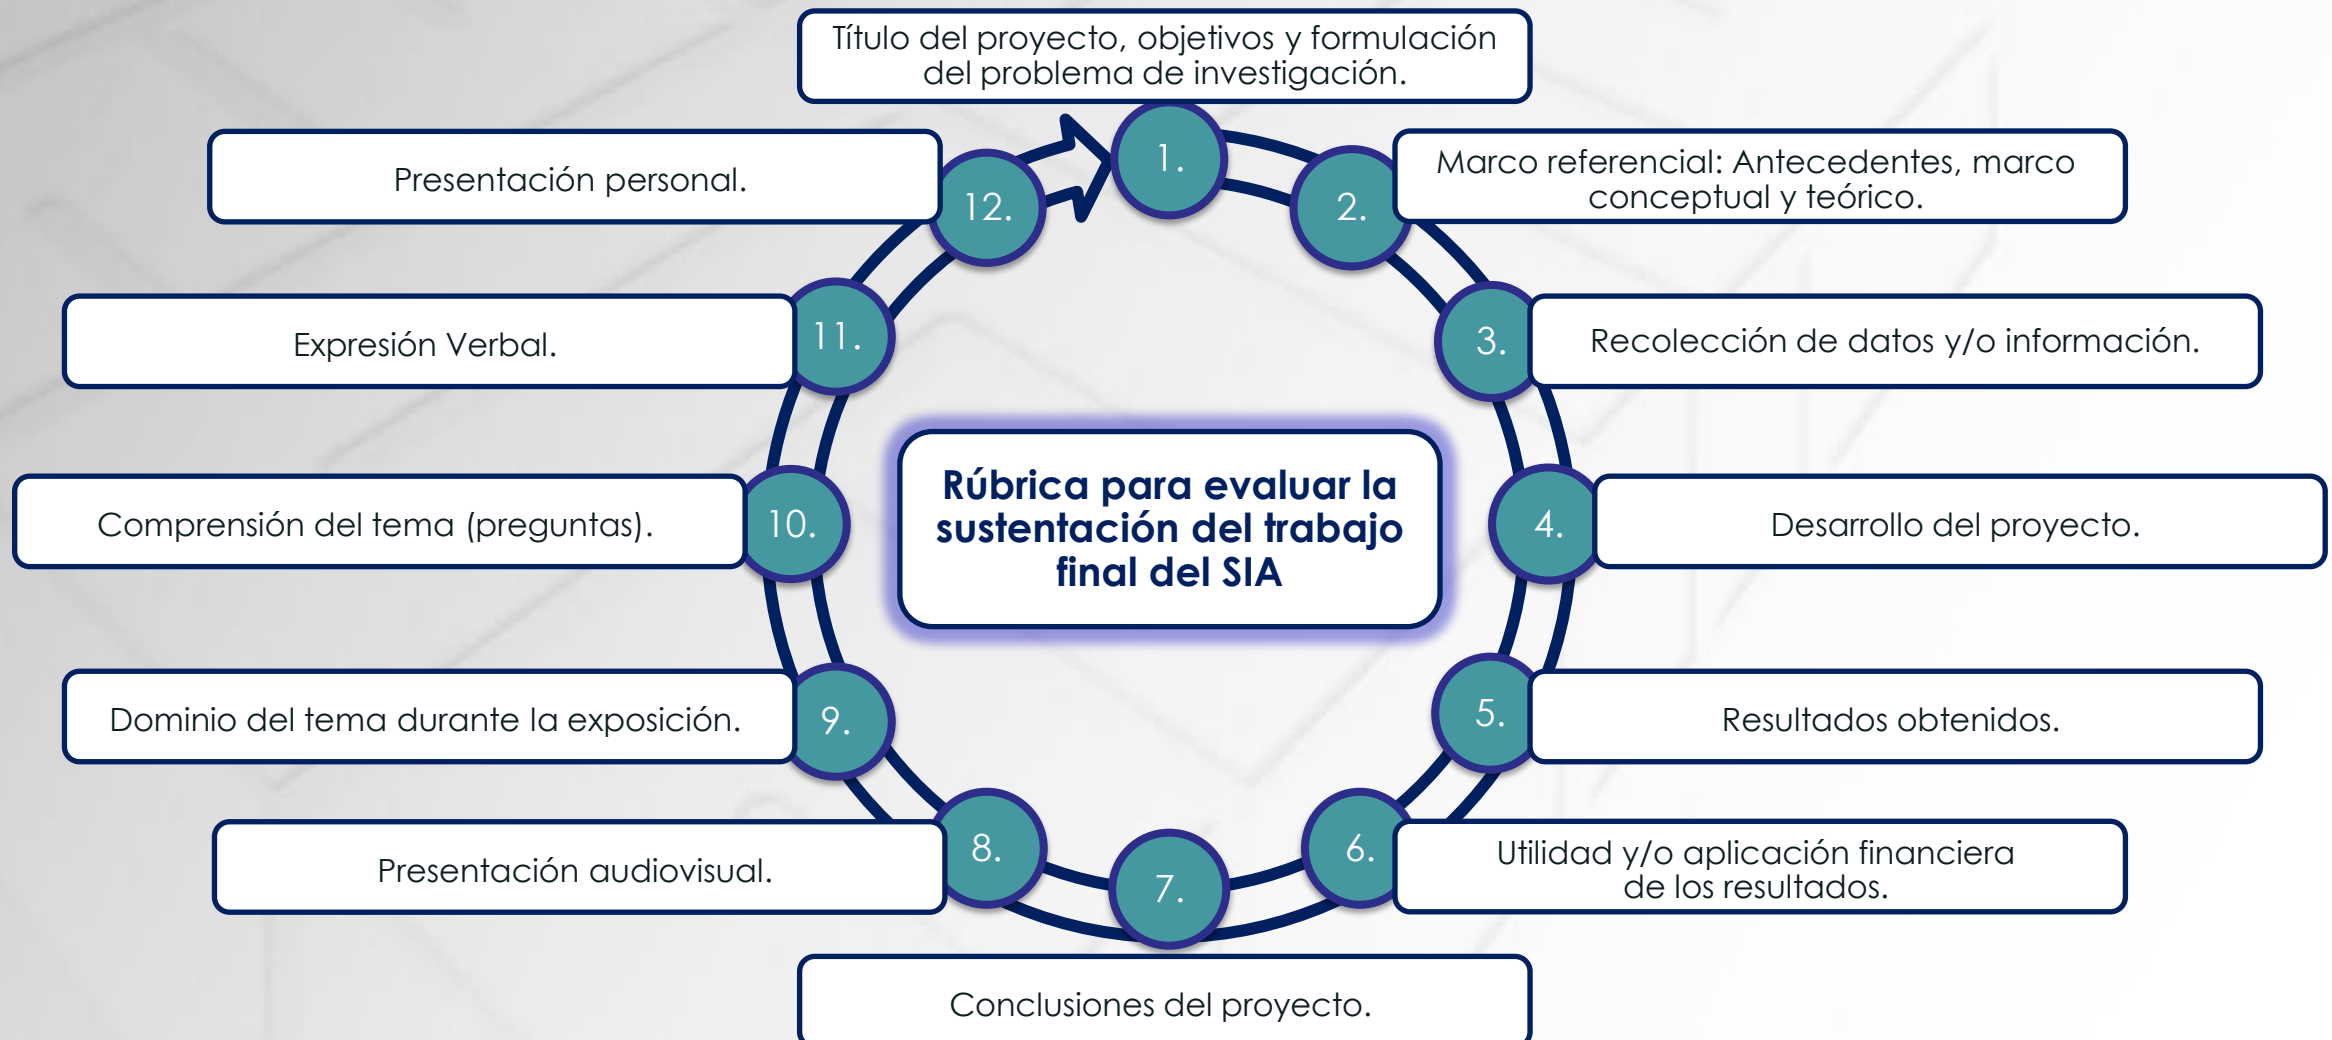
Rúbrica para evaluar la sustentación del trabajo final del SIA

1. Título del proyecto, objetivos y formulación del problema de investigación.

2. Marco referencial: Antecedentes, marco conceptual y teórico.

3. Recolección de datos y/o información.

4. Desarrollo del proyecto.

5. Resultados obtenidos.

6. Utilidad y/o aplicación financiera de los resultados.

7. Conclusiones del proyecto.

8. Presentación audiovisual.

9. Dominio del tema durante la exposición.

10. Comprensión del tema (preguntas).

11. Expresión Verbal.

12. Presentación personal.